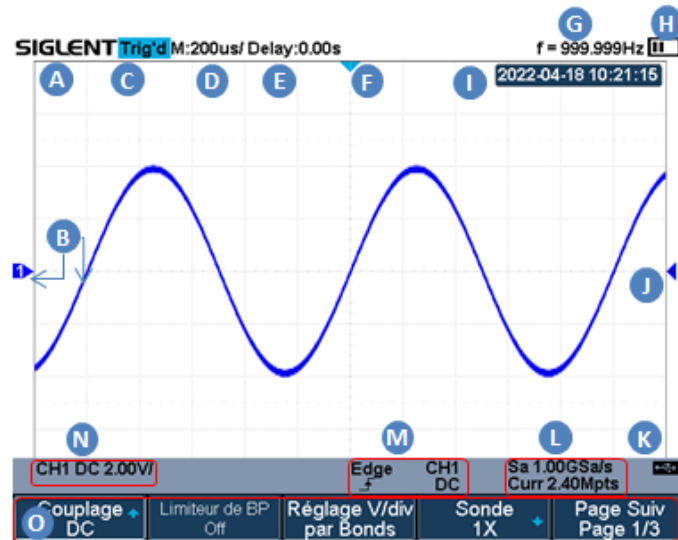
SIGLENT Trig'd M:200us/ Delay:0.00s

f = 999.999Hz

G H

A C D E F I

2022-04-18 10:21:15

B

1

J

N M L K

CH1 DC 2.00V/

Edge

CH1 DC

Sa 1.00GSa/s
Curr 2.40Mpts

O

Couplage DC

Limiteur de BP Off

Réglage V/div par Bonds

Sonde 1X

Page Suiv Page 1/3